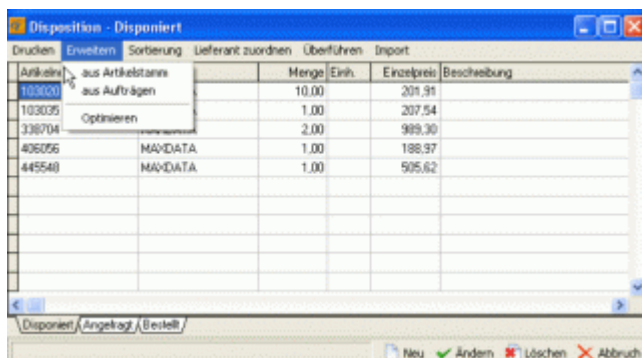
Disposition - Disponiert

Drucken Erweitern Sortierung Lieferant zuordnen Überführen Import

aus Artikelstamm
aus Aufträgen
Optimieren

| Artikelnr | | Menge | Einh. | Einzelpreis | Beschreibung |
|---|---|---|---|---|---|
| 103020 | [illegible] | 10,00 | | 201,91 | |
| 103035 | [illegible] | 1,00 | | 207,54 | |
| 338704 | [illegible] | 2,00 | | 989,30 | |
| 406056 | MAXDATA | 1,00 | | 188,97 | |
| 445548 | MAXDATA | 1,00 | | 505,62 | |

Disponiert Angefragt Bestellt

Neu Ändern Löschen Abbruch